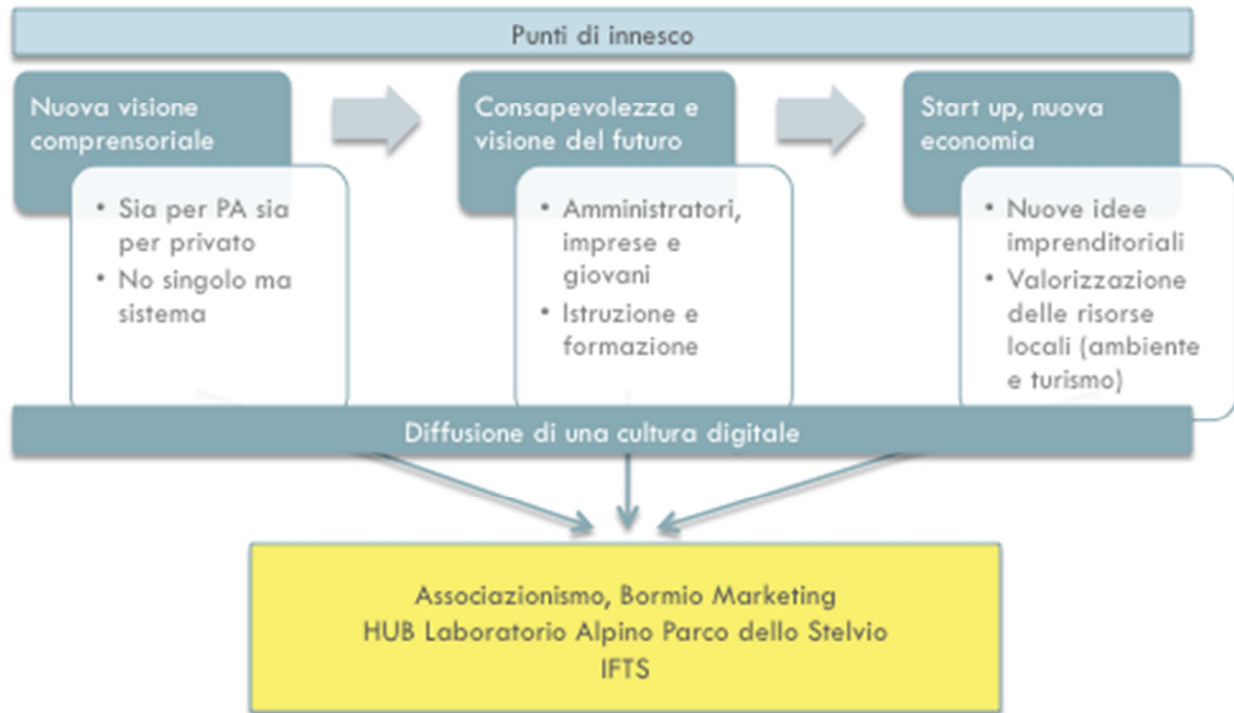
Punti di innesco

Nuova visione comprensoriale

• Sia per PA sia per privato
• No singolo ma sistema

Consapevolezza e visione del futuro

• Amministratori, imprese e giovani
• Istruzione e formazione

Start up, nuova economia

• Nuove idee imprenditoriali
• Valorizzazione delle risorse locali (ambiente e turismo)

Diffusione di una cultura digitale

Associazionismo, Bormio Marketing
HUB Laboratorio Alpino Parco dello Stelvio
IFTS